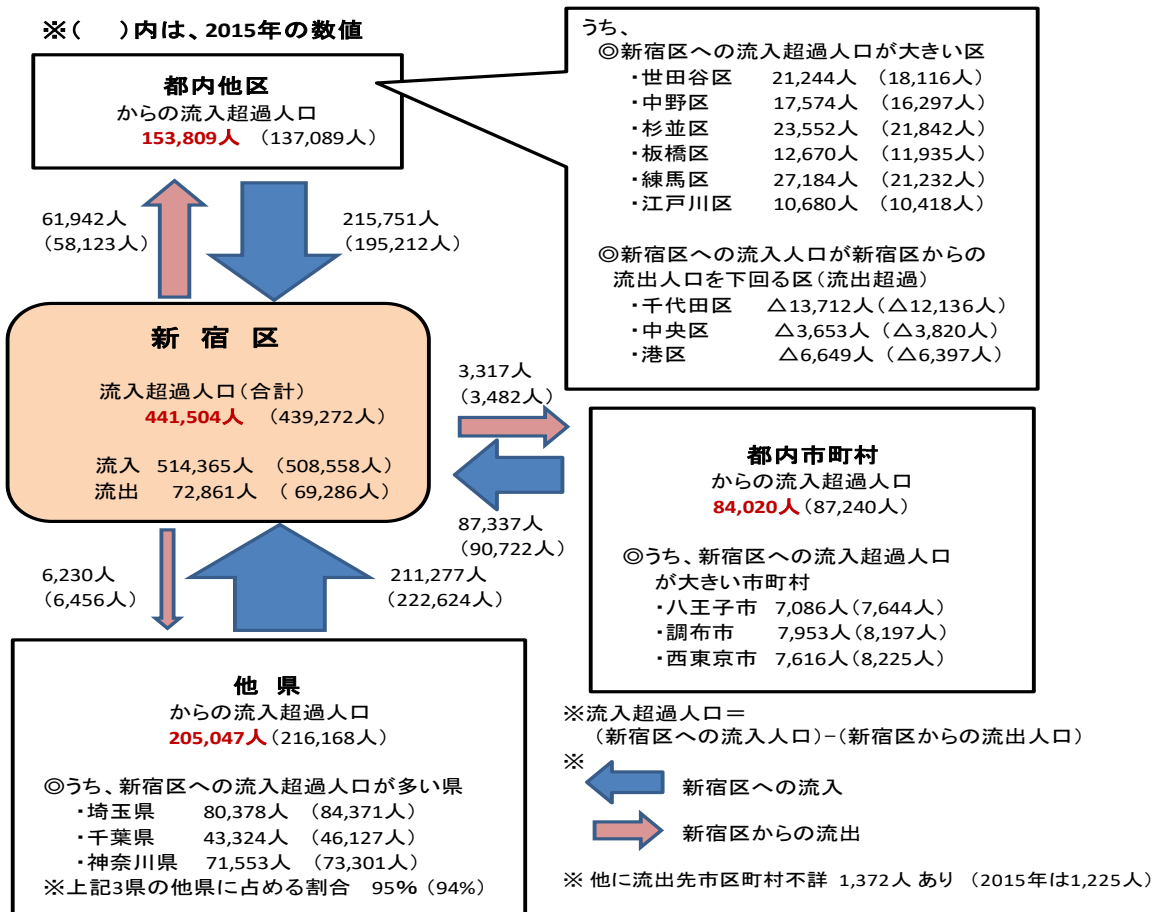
※（　）内は、2015年の数値

都内他区
からの流入超過人口
153,809人 （137,089人）

うち、
◎新宿区への流入超過人口が大きい区
・世田谷区 21,244人 （18,116人）
・中野区 17,574人 （16,297人）
・杉並区 23,552人 （21,842人）
・板橋区 12,670人 （11,935人）
・練馬区 27,184人 （21,232人）
・江戸川区 10,680人 （10,418人）

◎新宿区への流入人口が新宿区からの流出人口を下回る区（流出超過）
・千代田区 △13,712人（△12,136人）
・中央区 △3,653人（△3,820人）
・港区 △6,649人（△6,397人）

61,942人
（58,123人）

215,751人
（195,212人）

新 宿 区

流入超過人口（合計）
441,504人 （439,272人）

流入 514,365人 （508,558人）
流出 72,861人 （ 69,286人）

3,317人
（3,482人）

87,337人
（90,722人）

都内市町村
からの流入超過人口
84,020人（87,240人）

◎うち、新宿区への流入超過人口が大きい市町村
・八王子市 7,086人（7,644人）
・調布市 7,953人（8,197人）
・西東京市 7,616人（8,225人）

6,230人
（6,456人）

211,277人
（222,624人）

他 県
からの流入超過人口
205,047人（216,168人）

◎うち、新宿区への流入超過人口が多い県
・埼玉県 80,378人 （84,371人）
・千葉県 43,324人 （46,127人）
・神奈川県 71,553人 （73,301人）
※上記3県の他県に占める割合 95%（94%）

※流入超過人口＝
（新宿区への流入人口）－（新宿区からの流出人口）

※
新宿区への流入
新宿区からの流出

※ 他に流出先市区町村不詳 1,372人 あり （2015年は1,225人）